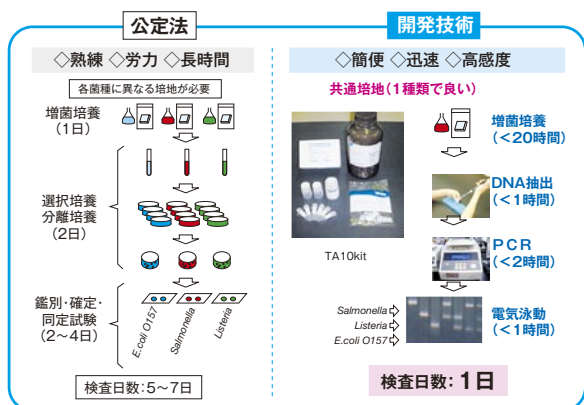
公定法

◇熟練 ◇労力 ◇長時間

各菌種に異なる培地が必要

増菌培養
(1日)

選択培養
分離培養
(2日)

鑑別･確定･
同定試験
(2〜4日)

E.coli O157
Salmonella
Listeria

検査日数:5〜7日

開発技術

◇簡便 ◇迅速 ◇高感度

共通培地(1種類で良い)

TA10kit

増菌培養
(<20時間)

DNA抽出
(<1時間)

PCR
(<2時間)

Salmonella
Listeria
E.coli O157

電気泳動
(<1時間)

検査日数:1日